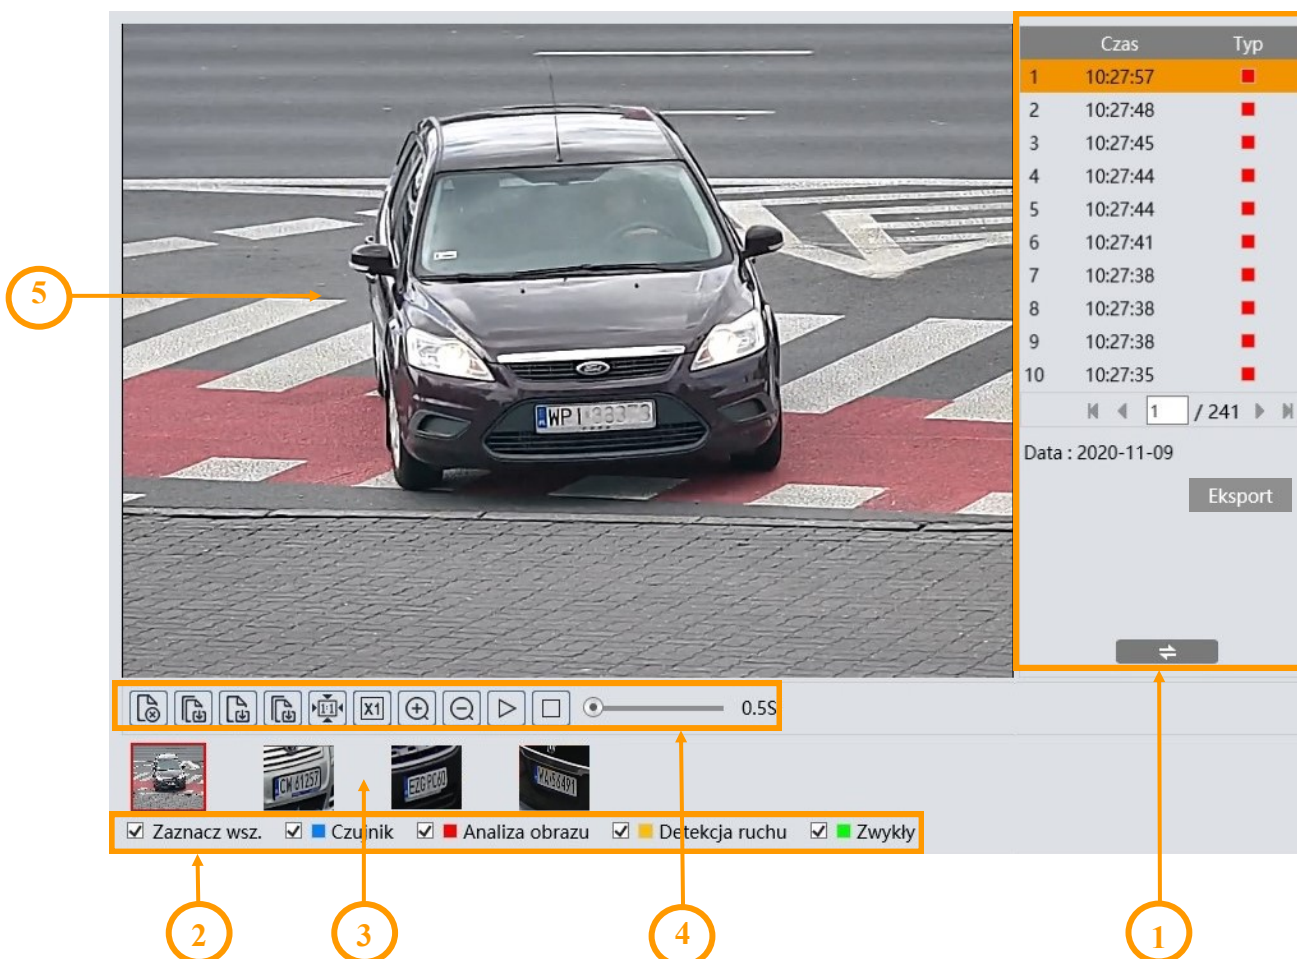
| | Czas | Typ |
|---|---|---|
| 1 | 10:27:57 | ■ |
| 2 | 10:27:48 | ■ |
| 3 | 10:27:45 | ■ |
| 4 | 10:27:44 | ■ |
| 5 | 10:27:44 | ■ |
| 6 | 10:27:41 | ■ |
| 7 | 10:27:38 | ■ |
| 8 | 10:27:38 | ■ |
| 9 | 10:27:38 | ■ |
| 10 | 10:27:35 | ■ |

1 / 241

Data : 2020-11-09

Eksport

5

WP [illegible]

X1

0.5S

CW 61257

EZG PC60

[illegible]

Zaznacz wsz. Czujnik Analiza obrazu Detekcja ruchu Zwykły

2 3 4 1